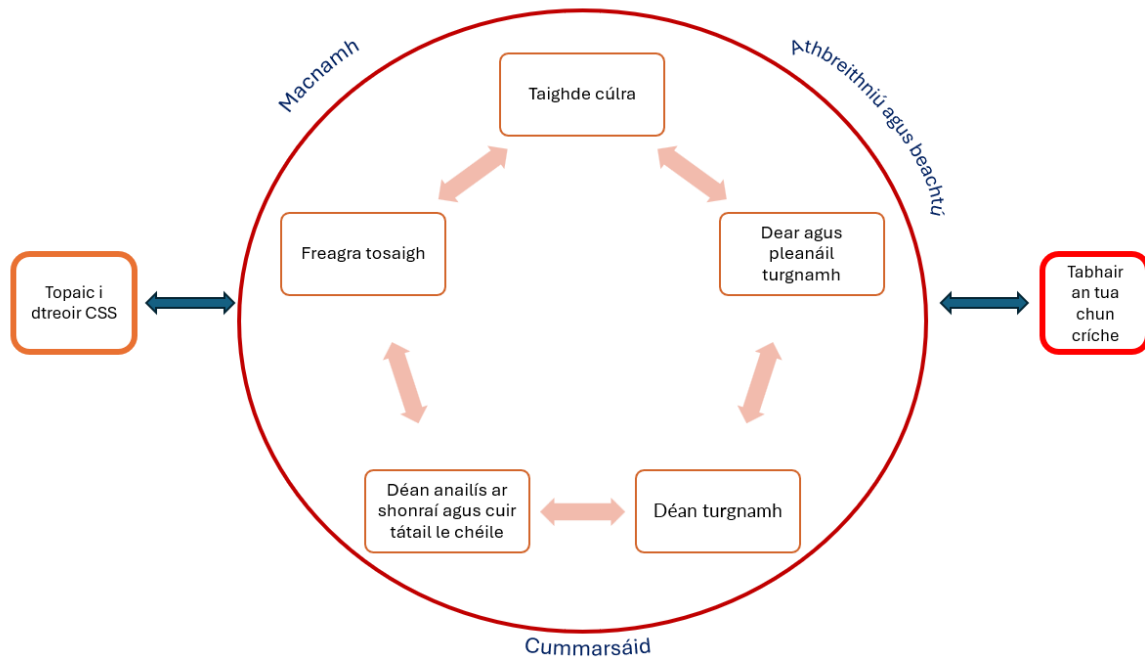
Macnamh

Taighde cúlra

Athbreithniú agus beachtú

Topaic i dtreoir CSS

Freagra tosaigh

Dear agus pleanáil turgnamh

Tabhair an tua chun críche

Déan anailís ar shonraí agus cuir tátail le chéile

Déan turgnamh

Cummarsáid